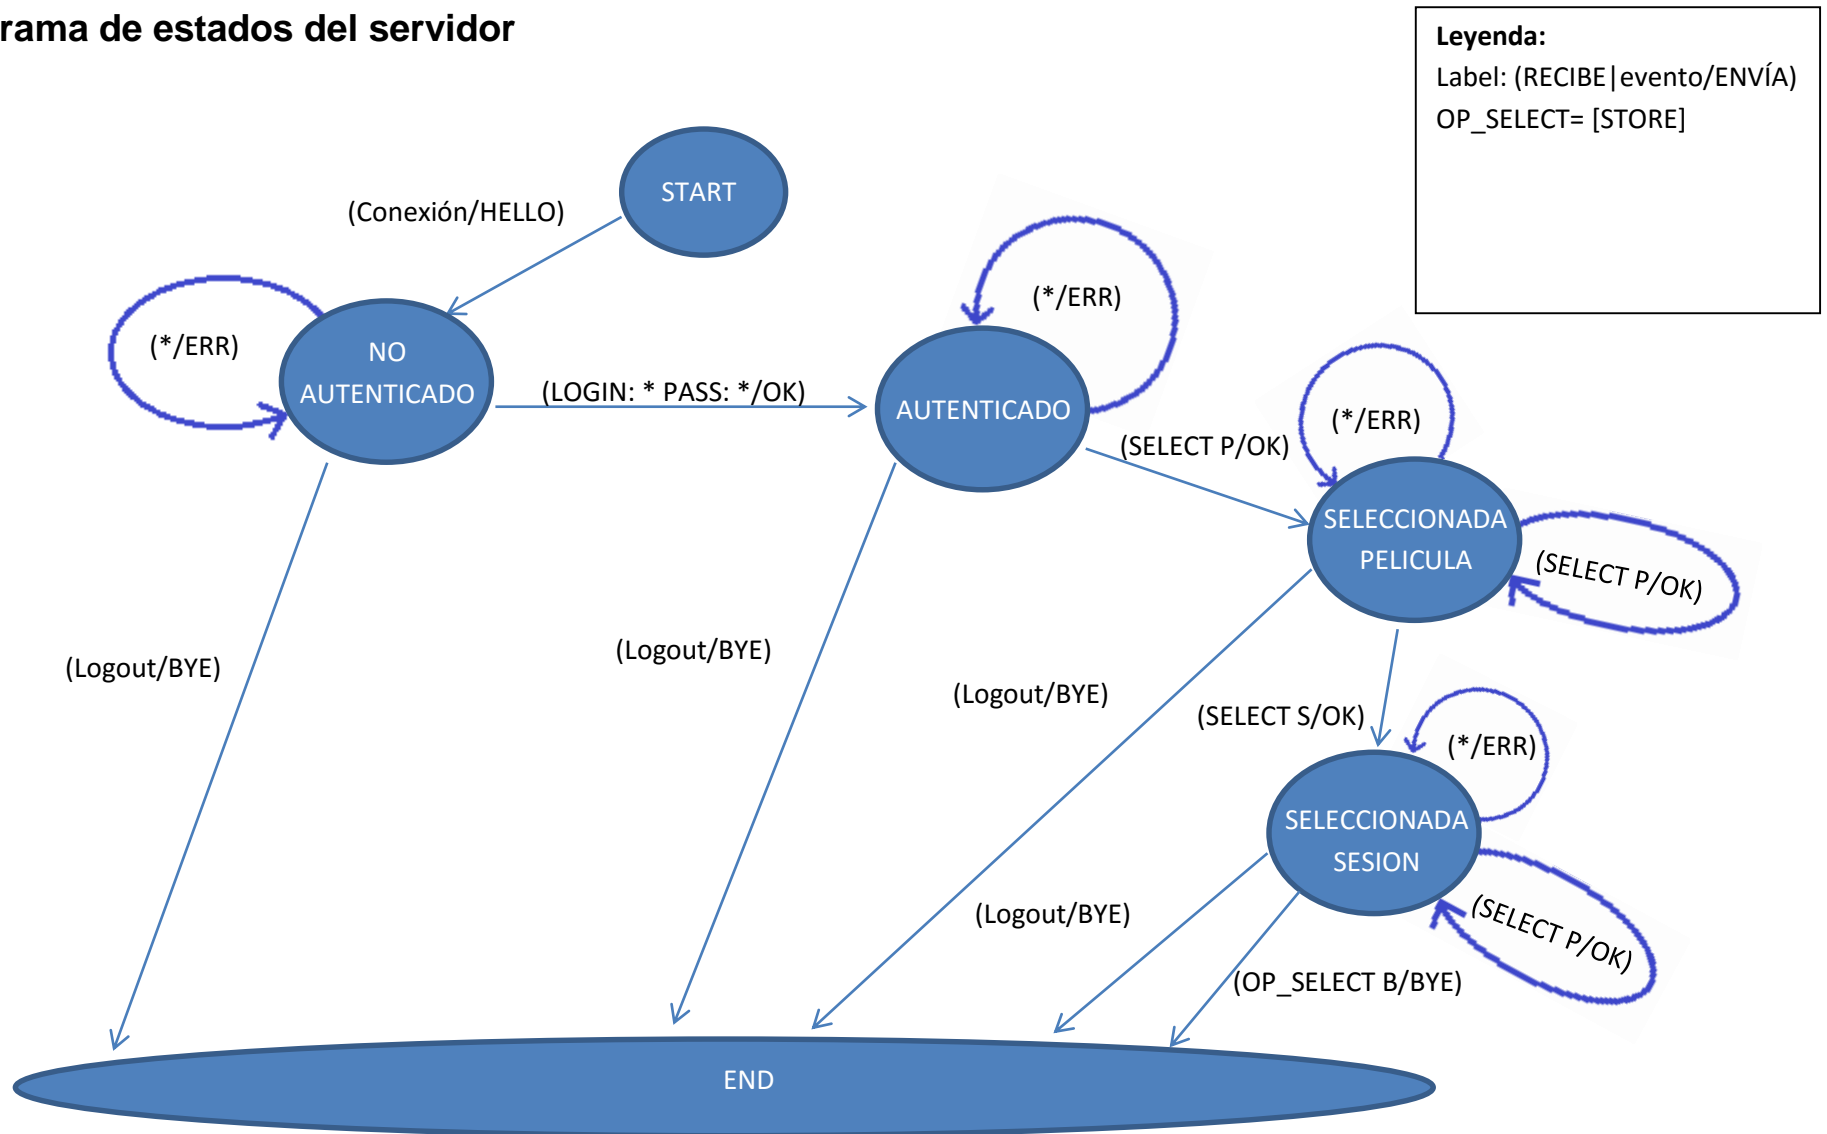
rama de estados del servidor

Leyenda:
Label: (RECIBE|evento/ENVÍA)
OP_SELECT= [STORE]

START

(Conexión/HELLO)

(*/ERR)

NO AUTENTICADO

(LOGIN: * PASS: */OK)

(*/ERR)

AUTENTICADO

(SELECT P/OK)

(*/ERR)

SELECCIONADA PELICULA

(SELECT P/OK)

(Logout/BYE)

(Logout/BYE)

(Logout/BYE)

(SELECT S/OK)

(*/ERR)

SELECCIONADA SESION

(SELECT P/OK)

(Logout/BYE)

(OP_SELECT B/BYE)

END